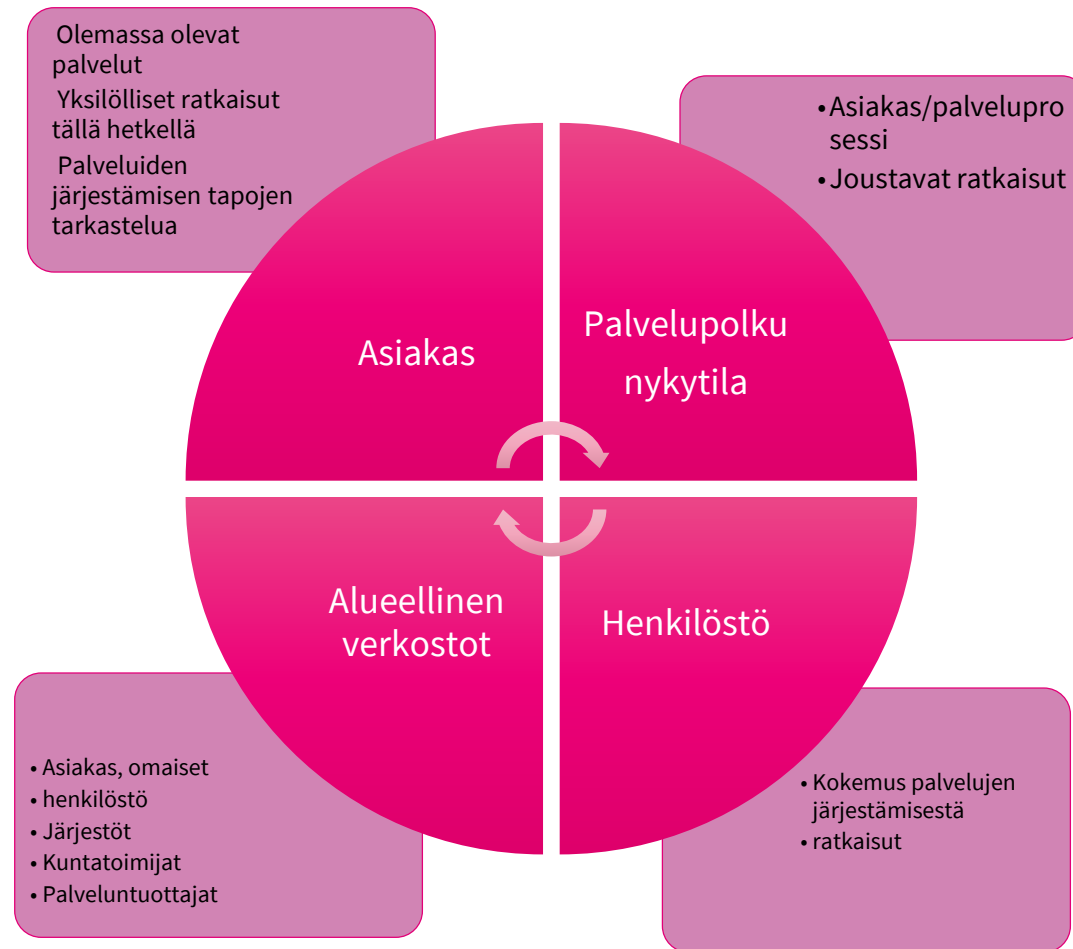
Olemassa olevat palvelut
Yksilölliset ratkaisut tällä hetkellä
Palveluiden järjestämisen tapojen tarkastelua

• Asiakas/palvelupro sessi
• Joustavat ratkaisut

Asiakas

Palvelupolku nykytila

Alueellinen verkostot

Henkilöstö

• Asiakas, omaiset
• henkilöstö
• Järjestöt
• Kuntatoimijat
• Palveluntuottajat

• Kokemus palvelujen järjestämisestä
• ratkaisut